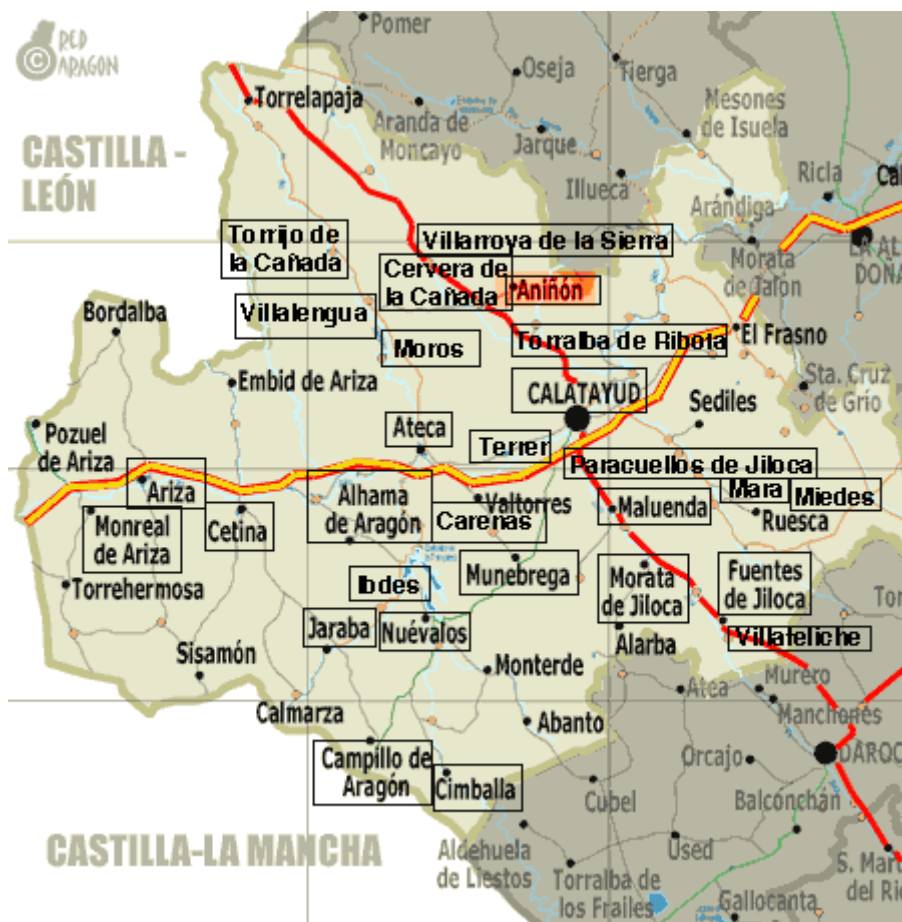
RED ARAGON

Pomer
Oseja
Tierga
Torrelapaja
Aranda de Moncayo
Jarque
Mesones de Isuela
CASTILLA - LEÓN
Illueca
Ricla
Arándiga
Torrijo de la Cañada
Villarroya de la Sierra
Morata de Jalón
Cervera de la Cañada
Aniñón
Bordalba
Villalengua
El Frasno
Moros
Torralba de Ribota
Embid de Ariza
CALATAYUD
Sta. Cruz de Grio
Sediles
Ateca
Pozuel de Ariza
Terrer
Paracuellos de Jiloca
Ariza
Alhama de Aragón
Valtorres
Mara
Miedes
Monreal de Ariza
Cetina
Carenas
Maluenda
Ruesca
Munebrega
Morata de Jiloca
Fuentes de Jiloca
Torrehermosa
Ibdes
Jaraba
Nuévalos
Villafeliche
Sisamón
Alarba
Monterde
Ateca
Murero
Calmarza
Abanto
Manchones
Campillo de Aragón
Orcajo
Cimballa
Cubel
Balconchán
CASTILLA-LA MANCHA
Aldehuela de Liestos
Used
Torralba de los Frailes
Gallocanta
S. Mar del Ri